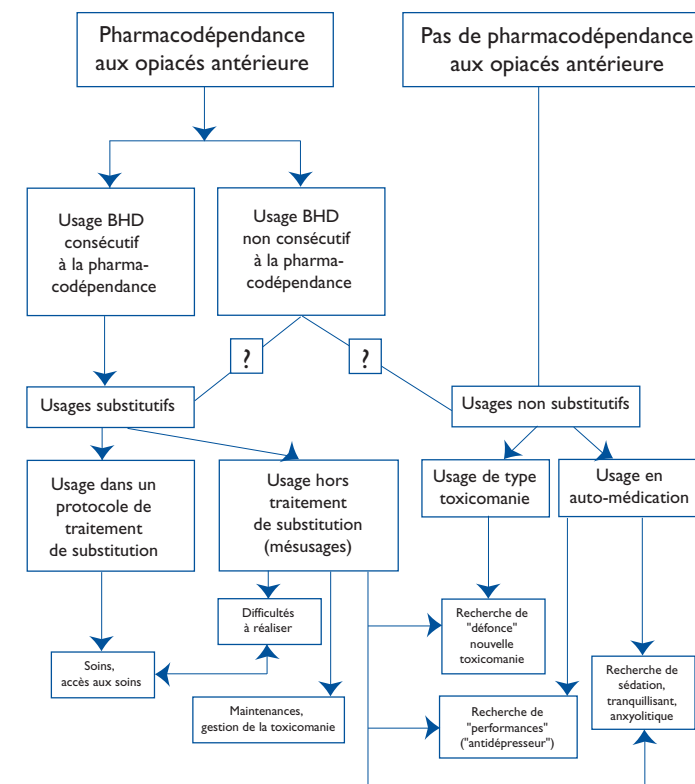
Pharmacodépendance aux opiacés antérieure

Pas de pharmacodépendance aux opiacés antérieure

Usage BHD consécutif à la pharmacodépendance

Usage BHD non consécutif à la pharmacodépendance

?

?

Usages substitutifs

Usages non substitutifs

Usage dans un protocole de traitement de substitution

Usage hors traitement de substitution (mésusages)

Usage de type toxicomanie

Usage en auto-médication

Difficultés à réaliser

Recherche de "défonce" nouvelle toxicomanie

Soins, accès aux soins

Recherche de sédation, tranquillisant, anxyolitique

Maintenances, gestion de la toxicomanie

Recherche de "performances" ("antidépresseur")